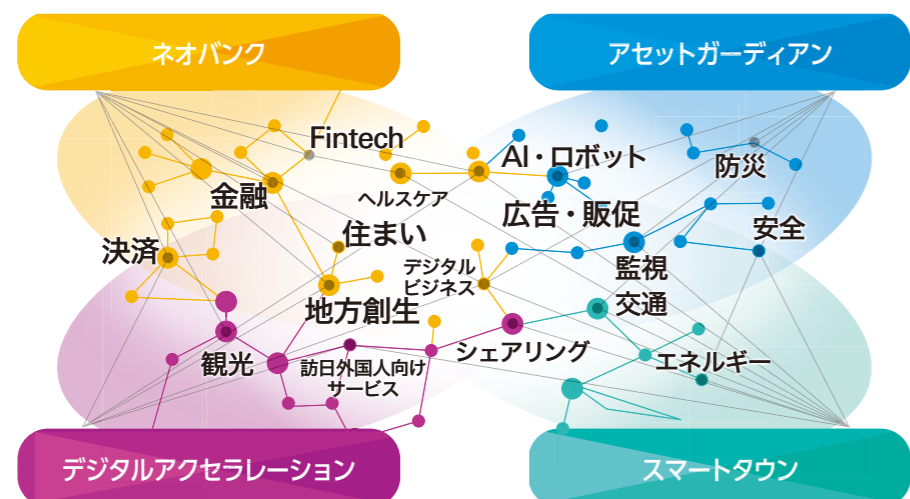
ネオバンク

アセットガーディアン

Fintech

金融

ヘルスケア

AI・ロボット

防災

決済

住まい

広告・販促

安全

デジタル ビジネス

監視

地方創生

交通

観光

シェアリング

エネルギー

訪日外国人向け サービス

デジタルアクセラレーション

スマートタウン